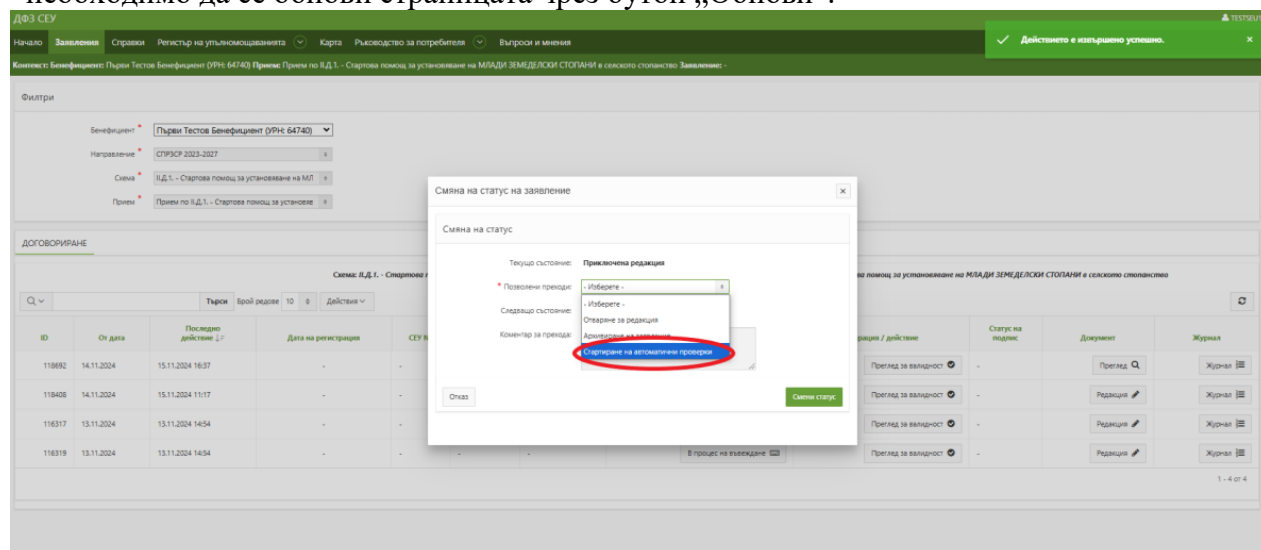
необходимо да се обнови страницата чрез бутон „Обнови".

ДФЗ СЕУ

TESTSEU

Начало Заявления Справки Регистър на упълномощаванията Карта Ръководство за потребителя Въпроси и мнения

Действието е извършено успешно.

Контекст: Бенефициент: Първи Тестов Бенефициент (УРН: 64740) Прием: Прием по II.Д.1. - Стартова помощ за установяване на МЛАДИ ЗЕМЕДЕЛСКИ СТОПАНИ в селското стопанство Заявление: -

Филтри

Бенефициент * Първи Тестов Бенефициент (УРН: 64740)

Направление * СПРЗСР 2023-2027

Схема * II.Д.1. - Стартова помощ за установяване на МЛ

Прием * Прием по II.Д.1. - Стартова помощ за установяв

ДОГОВОРИРАНЕ

Схема: II.Д.1. - Стартова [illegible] ва помощ за установяване на МЛАДИ ЗЕМЕДЕЛСКИ СТОПАНИ в селското стопанство

Търси Брой редове 10 Действия

| ID | От дата | Последно действие | Дата на регистрация | СЕУ N | | | | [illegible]рация / действие | Статус на подпис | Документ | Журнал |
|---|---|---|---|---|---|---|---|---|---|---|---|
| 118692 | 14.11.2024 | 15.11.2024 16:37 | - | - | | | | Преглед за валидност | - | Преглед | Журнал |
| 118408 | 14.11.2024 | 15.11.2024 11:17 | - | - | | | | Преглед за валидност | - | Редакция | Журнал |
| 116317 | 13.11.2024 | 13.11.2024 14:54 | - | - | | | | Преглед за валидност | - | Редакция | Журнал |
| 116319 | 13.11.2024 | 13.11.2024 14:54 | - | - | - | | В процес на въвеждане | Преглед за валидност | - | Редакция | Журнал |

1 - 4 от 4

Смяна на статус на заявление

Смяна на статус

Текущо състояние: Приключена редакция

* Позволени преходи: - Изберете -

Следващо състояние:

Коментар за прехода:

- Изберете -
Отваряне за редакция
Архивиране на заявление
Стартиране на автоматични проверки

Отказ

Смени статус